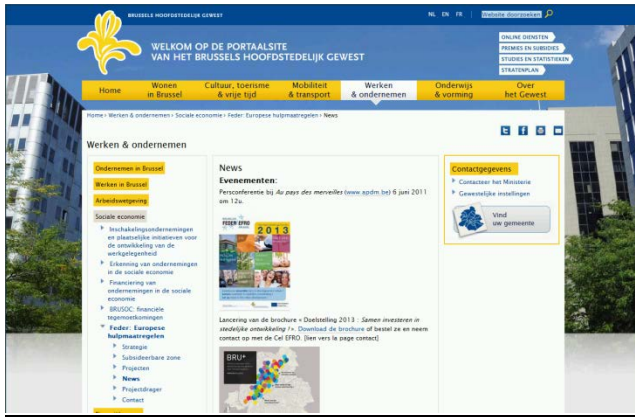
BRUSSELS HOOFDSTEDELIJK GEWEST

NL EN FR Website doorzoeken

WELKOM OP DE PORTAALSITE VAN HET BRUSSELS HOOFDSTEDELIJK GEWEST

ONLINE DIENSTEN
PREMIES EN SUBSIDIES
STUDIES EN STATISTIEKEN
STRATENPLAN

Home | Wonen in Brussel | Cultuur, toerisme & vrije tijd | Mobiliteit & transport | Werken & ondernemen | Onderwijs & vorming | Over het Gewest

Home › Werken & ondernemen › Sociale economie › Feder: Europese hulpmaatregelen › News

Werken & ondernemen

Ondernemen in Brussel
Werken in Brussel
Arbeidswetgeving
Sociale economie
Inschakelingsondernemingen en plaatselijke initiatieven voor de ontwikkeling van de werkgelegenheid
Erkenning van ondernemingen in de sociale economie
Financiering van ondernemingen in de sociale economie
BRUSOC: financiele tegemoetkomingen
Feder: Europese hulpmaatregelen
Strategie
Subsidieerbare zone
Projecten
News
Projectdrager
Contact

News
Evenementen:
Persconferentie bij Au pays des merveilles (www.apdm.be) 6 juni 2011 om 12u.

FEDER EFRO 2013

Lancering van de brochure « Doelstelling 2013 : Samen investeren in stedelijke ontwikkeling ! ». Download de brochure of bestel ze en neem contact op met de Cel EFRO. [lien vers la page contact]

BRU+

Contactgegevens
Contacteer het Ministerie
Gewestelijke instellingen
Vind uw gemeente